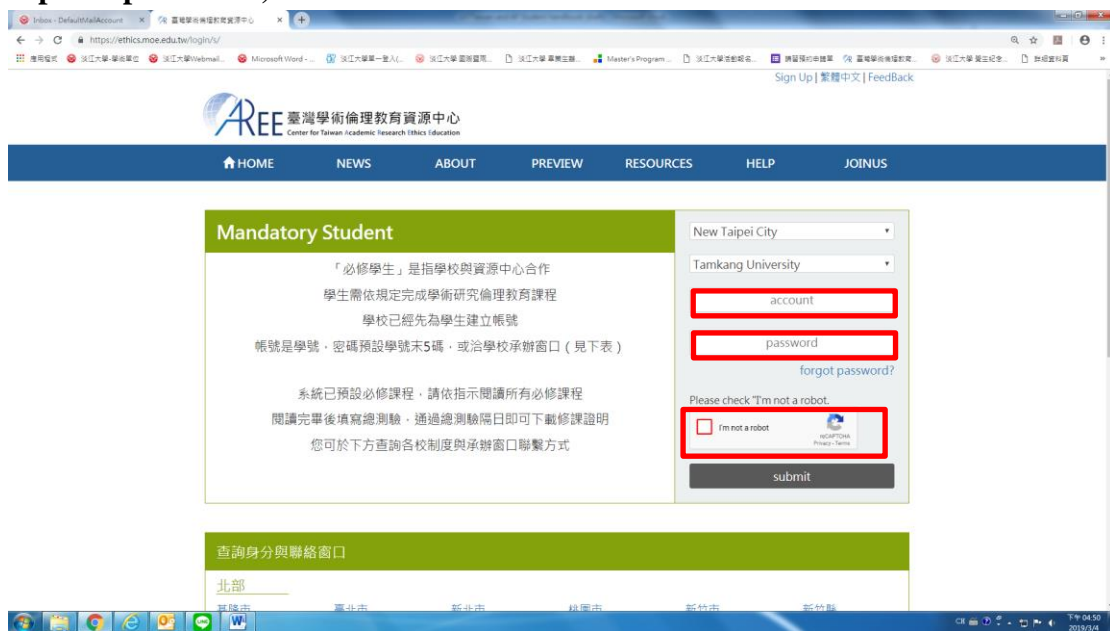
Inbox - DefaultMailAccount
臺灣學術倫理教育資源中心
https://ethics.moe.edu.tw/login/s/
應用程式　淡江大學-學術單位　淡江大學Webmail...　Microsoft Word - ...　淡江大學單一登入(...　淡江大學 圖書館...　淡江大學 畢業生...　Master's Program ...　淡江大學活動報名...　請留預約申請單　臺灣學術倫理教育...　淡江大學 覺生紀念...　其他書籤

Sign Up | 繁體中文 | FeedBack

AREE 臺灣學術倫理教育資源中心
Center for Taiwan Academic Research Ethics Education

HOME　NEWS　ABOUT　PREVIEW　RESOURCES　HELP　JOINUS

Mandatory Student

「必修學生」是指學校與資源中心合作
學生需依規定完成學術研究倫理教育課程
學校已經先為學生建立帳號
帳號是學號，密碼預設學號末5碼，或洽學校承辦窗口（見下表）

系統已預設必修課程，請依指示閱讀所有必修課程
閱讀完畢後填寫總測驗，通過總測驗隔日即可下載修課證明
您可於下方查詢各校制度與承辦窗口聯繫方式

New Taipei City
Tamkang University
account
password
forgot password?
Please check "I'm not a robot.
I'm not a robot
reCAPTCHA
Privacy - Terms
submit

查詢身分與聯絡窗口

北部
基隆市　臺北市　新北市　桃園市　新竹市　新竹縣

下午 04:50
2019/3/4